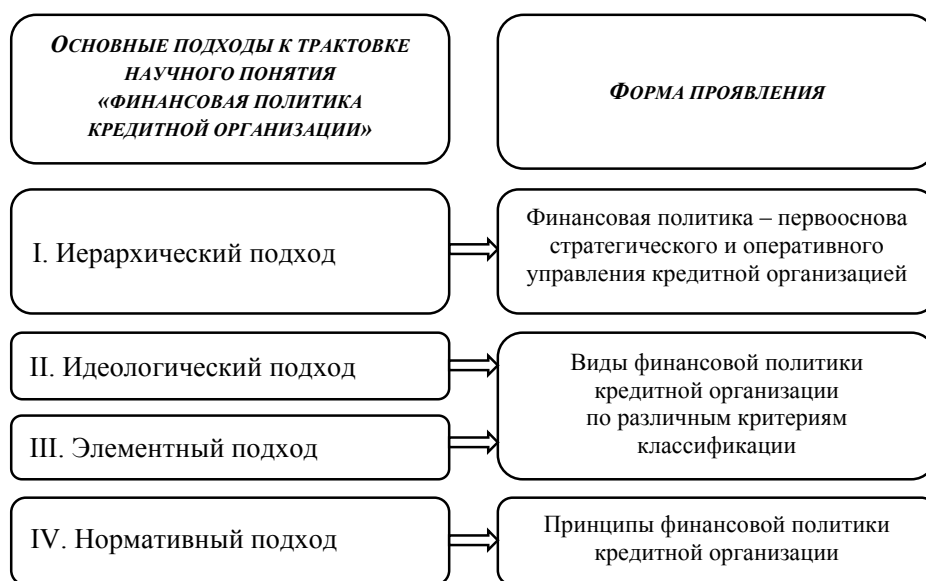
ОСНОВНЫЕ ПОДХОДЫ К ТРАКТОВКЕ НАУЧНОГО ПОНЯТИЯ «ФИНАНСОВАЯ ПОЛИТИКА КРЕДИТНОЙ ОРГАНИЗАЦИИ»

ФОРМА ПРОЯВЛЕНИЯ

I. Иерархический подход

Финансовая политика – первооснова стратегического и оперативного управления кредитной организацией

II. Идеологический подход

III. Элементный подход

Виды финансовой политики кредитной организации по различным критериям классификации

IV. Нормативный подход

Принципы финансовой политики кредитной организации